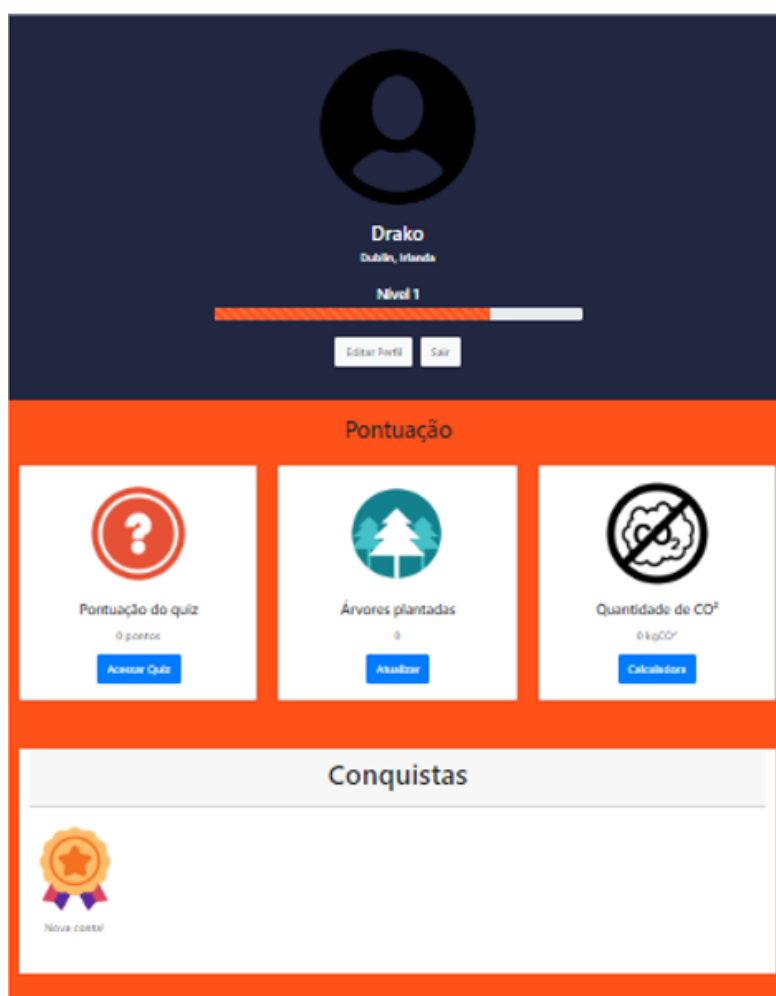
Drako

Dublin, Irlanda

Nível 1

Editar Perfil Sair

Pontuação

Pontuação do quiz

0 pontos

Acessar Quiz

Árvores plantadas

0

Atualizar

Quantidade de CO²

0 kgCO²

Calculadora

Conquistas

Nova conta!